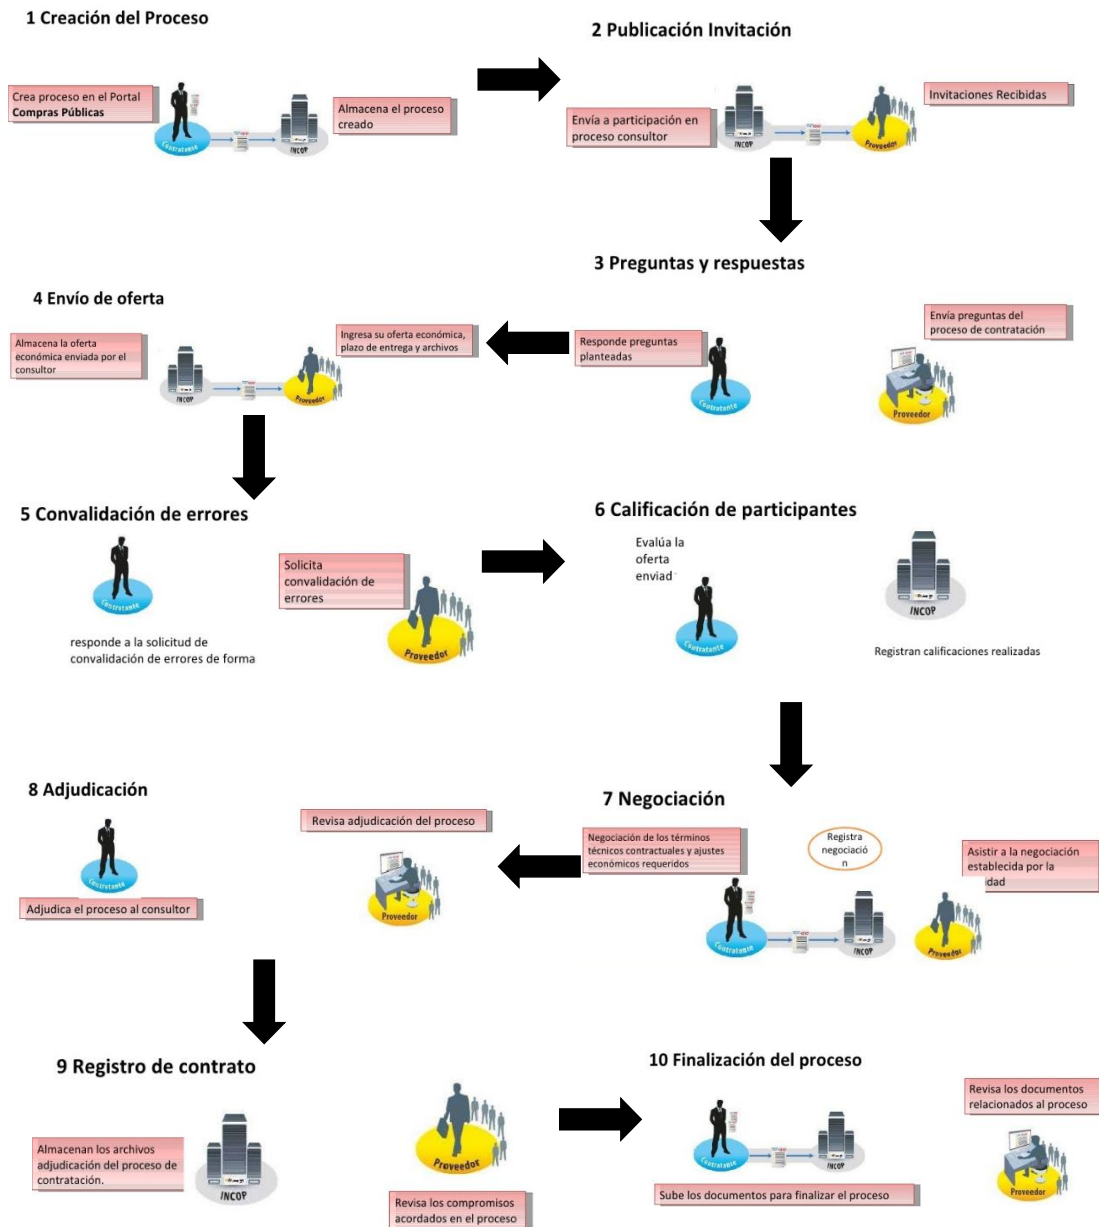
1 Creación del Proceso

Crea proceso en el Portal Compras Públicas

Contratante

INCOP

Almacena el proceso creado

2 Publicación Invitación

Envía a participación en proceso consultor

INCOP

Proveedor

Invitaciones Recibidas

3 Preguntas y respuestas

Envía preguntas del proceso de contratación

Proveedor

Responde preguntas planteadas

Contratante

4 Envío de oferta

Ingresa su oferta económica, plazo de entrega y archivos

Almacena la oferta económica enviada por el consultor

INCOP

Proveedor

5 Convalidación de errores

Contratante

responde a la solicitud de convalidación de errores de forma

Solicita convalidación de errores

Proveedor

6 Calificación de participantes

Evalúa la oferta enviad

Contratante

INCOP

Registran calificaciones realizadas

7 Negociación

Negociación de los términos técnicos contractuales y ajustes económicos requeridos

Registra negociació n

Asistir a la negociación establecida por la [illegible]dad

Contratante

INCOP

Proveedor

8 Adjudicación

Revisa adjudicación del proceso

Proveedor

Contratante

Adjudica el proceso al consultor

9 Registro de contrato

Almacenan los archivos adjudicación del proceso de contratación.

INCOP

Proveedor

Revisa los compromisos acordados en el proceso

10 Finalización del proceso

Revisa los documentos relacionados al proceso

Contratante

INCOP

Proveedor

Sube los documentos para finalizar el proceso